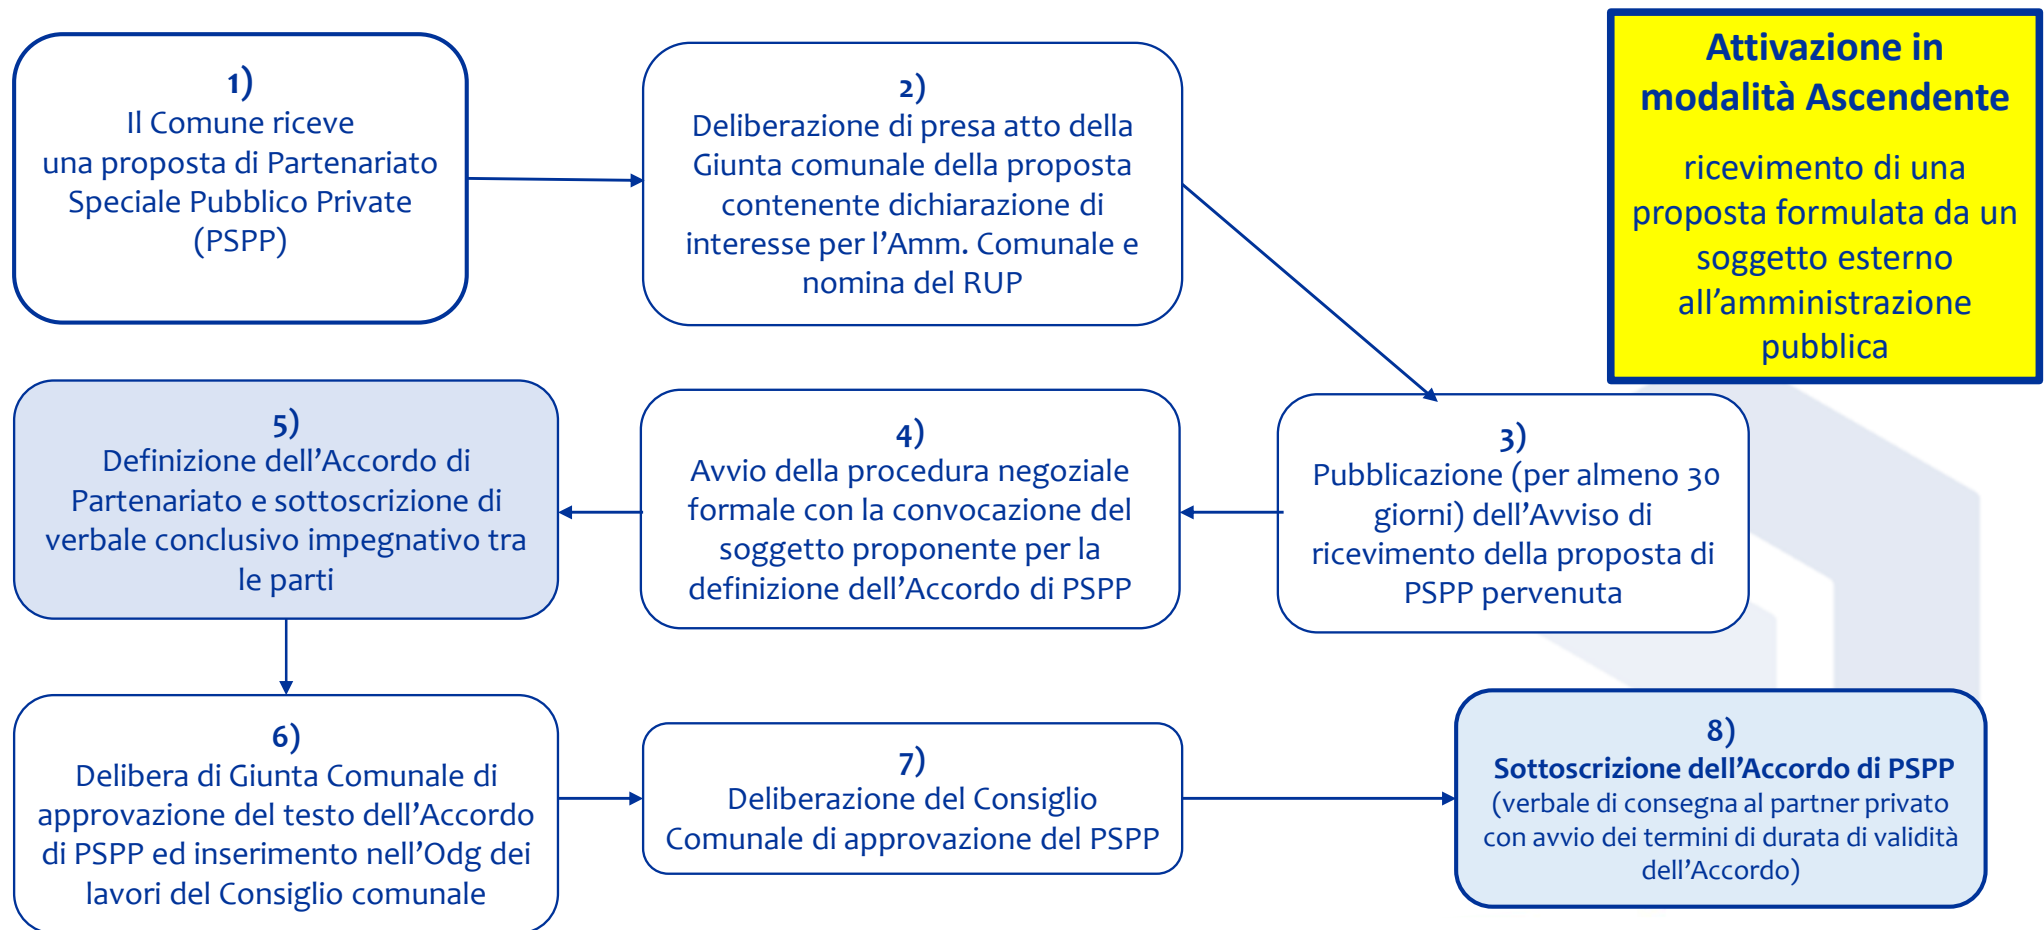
1)
Il Comune riceve una proposta di Partenariato Speciale Pubblico Private (PSPP)

2)
Deliberazione di presa atto della Giunta comunale della proposta contenente dichiarazione di interesse per l'Amm. Comunale e nomina del RUP

Attivazione in modalità Ascendente

ricevimento di una proposta formulata da un soggetto esterno all'amministrazione pubblica

5)
Definizione dell'Accordo di Partenariato e sottoscrizione di verbale conclusivo impegnativo tra le parti

4)
Avvio della procedura negoziale formale con la convocazione del soggetto proponente per la definizione dell'Accordo di PSPP

3)
Pubblicazione (per almeno 30 giorni) dell'Avviso di ricevimento della proposta di PSPP pervenuta

6)
Delibera di Giunta Comunale di approvazione del testo dell'Accordo di PSPP ed inserimento nell'Odg dei lavori del Consiglio comunale

7)
Deliberazione del Consiglio Comunale di approvazione del PSPP

8)
Sottoscrizione dell'Accordo di PSPP
(verbale di consegna al partner privato con avvio dei termini di durata di validità dell'Accordo)